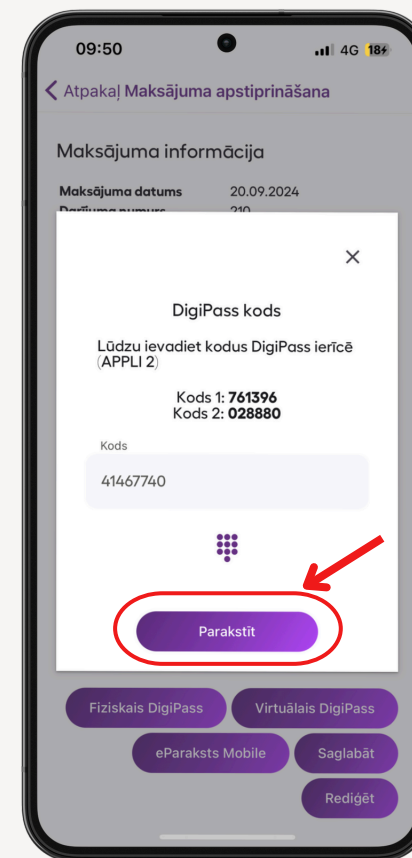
09:50
4G 18+

Atpakaļ Maksājuma apstiprināšana

Maksājuma informācija

Maksājuma datums 20.09.2024
Darījuma numurs 210

×

DigiPass kods

Lūdzu ievadiet kodus DigiPass ierīcē (APPLI 2)

Kods 1: **761396**
Kods 2: **028880**

Kods
41467740

Parakstīt

Fiziskais DigiPass
Virtuālais DigiPass
eParaksts Mobile
Saglabāt
Rediģēt